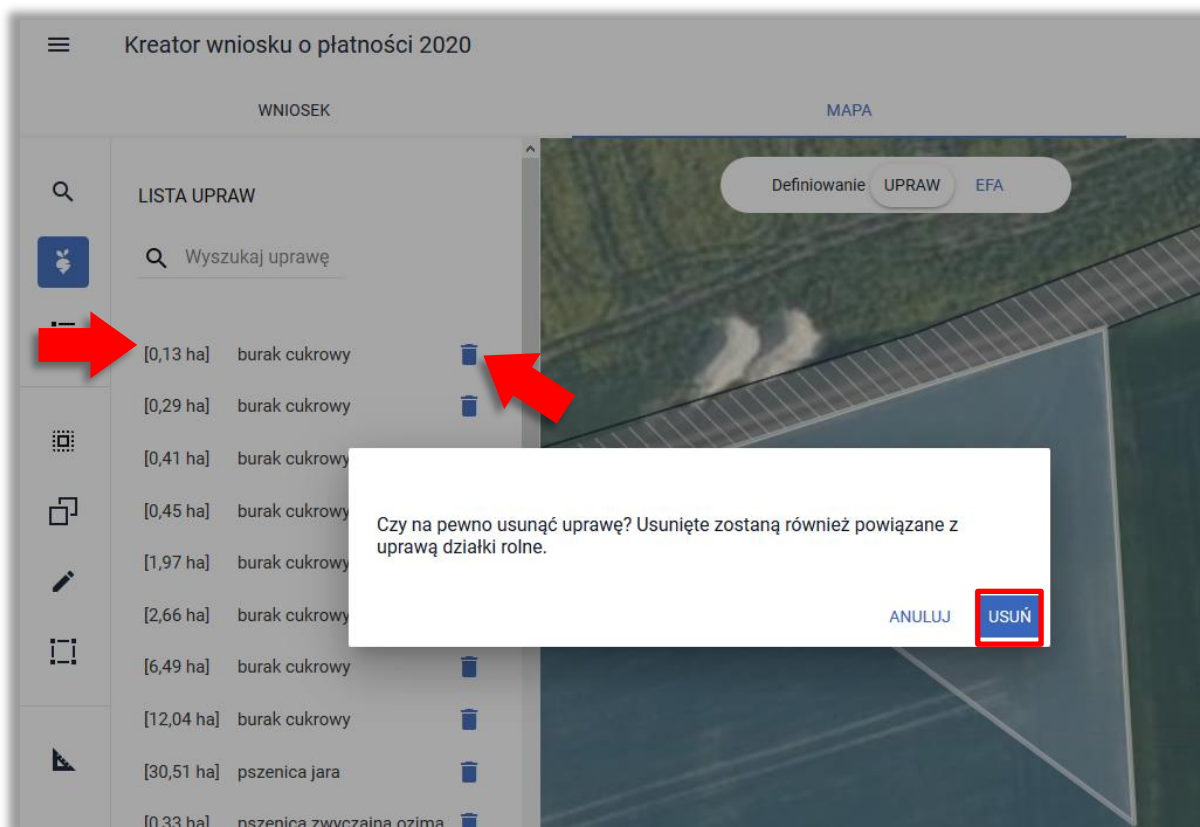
Kreator wniosku o płatności 2020

WNIOSEK

MAPA

Definiowanie UPRAW EFA

LISTA UPRAW

Wyszukaj uprawę

[0,13 ha] burak cukrowy
[0,29 ha] burak cukrowy
[0,41 ha] burak cukrowy
[0,45 ha] burak cukrowy
[1,97 ha] burak cukrowy
[2,66 ha] burak cukrowy
[6,49 ha] burak cukrowy
[12,04 ha] burak cukrowy
[30,51 ha] pszenica jara
[0,33 ha] pszenica zwyczajna ozima

Czy na pewno usunąć uprawę? Usunięte zostaną również powiązane z uprawą działki rolne.

ANULUJ USUŃ